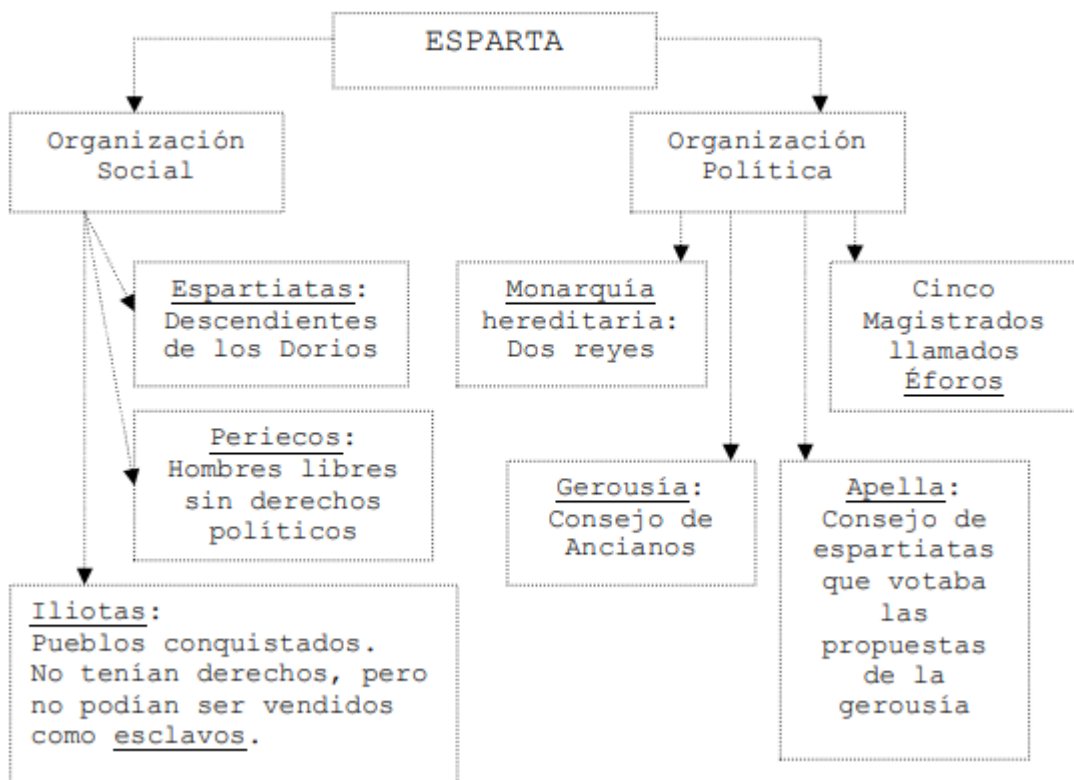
ESPARTA

Organización Social

Espartiatas: Descendientes de los Dorios

Periecos: Hombres libres sin derechos políticos

Iliotas: Pueblos conquistados. No tenían derechos, pero no podían ser vendidos como esclavos.

Organización Política

Monarquía hereditaria: Dos reyes

Cinco Magistrados llamados Éforos

Gerousía: Consejo de Ancianos

Apella: Consejo de espartiatas que votaba las propuestas de la gerousía